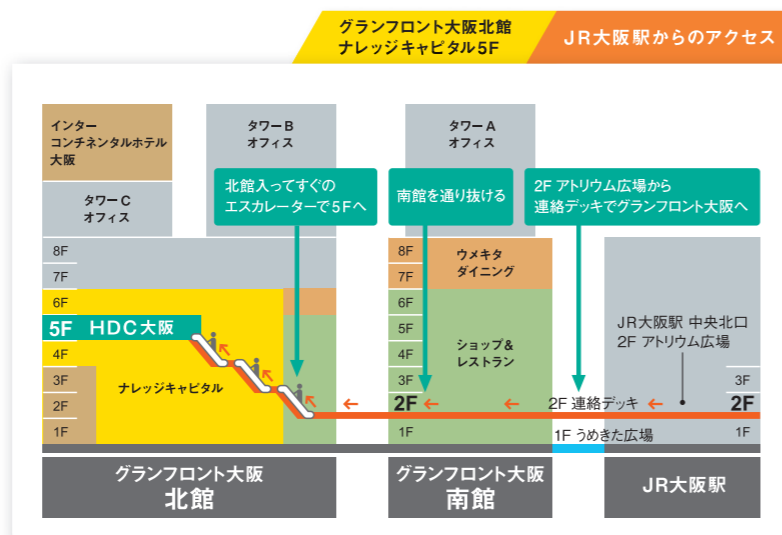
グランフロント大阪北館
ナレッジキャピタル5F

JR大阪駅からのアクセス

インター
コンチネンタルホテル
大阪

タワーC
オフィス

タワーB
オフィス

タワーA
オフィス

北館入ってすぐの
エスカレーターで5Fへ

南館を通り抜ける

2F アトリウム広場から
連絡デッキでグランフロント大阪へ

8F
7F
6F
5F HDC大阪
4F
3F
2F
1F

ナレッジキャピタル

8F
7F
6F
5F
4F
3F
2F
1F

ウメキタ
ダイニング

ショップ＆
レストラン

JR大阪駅 中央北口
2F アトリウム広場

3F
2F
1F

2F 連絡デッキ

1F うめきた広場

グランフロント大阪
北館

グランフロント大阪
南館

JR大阪駅